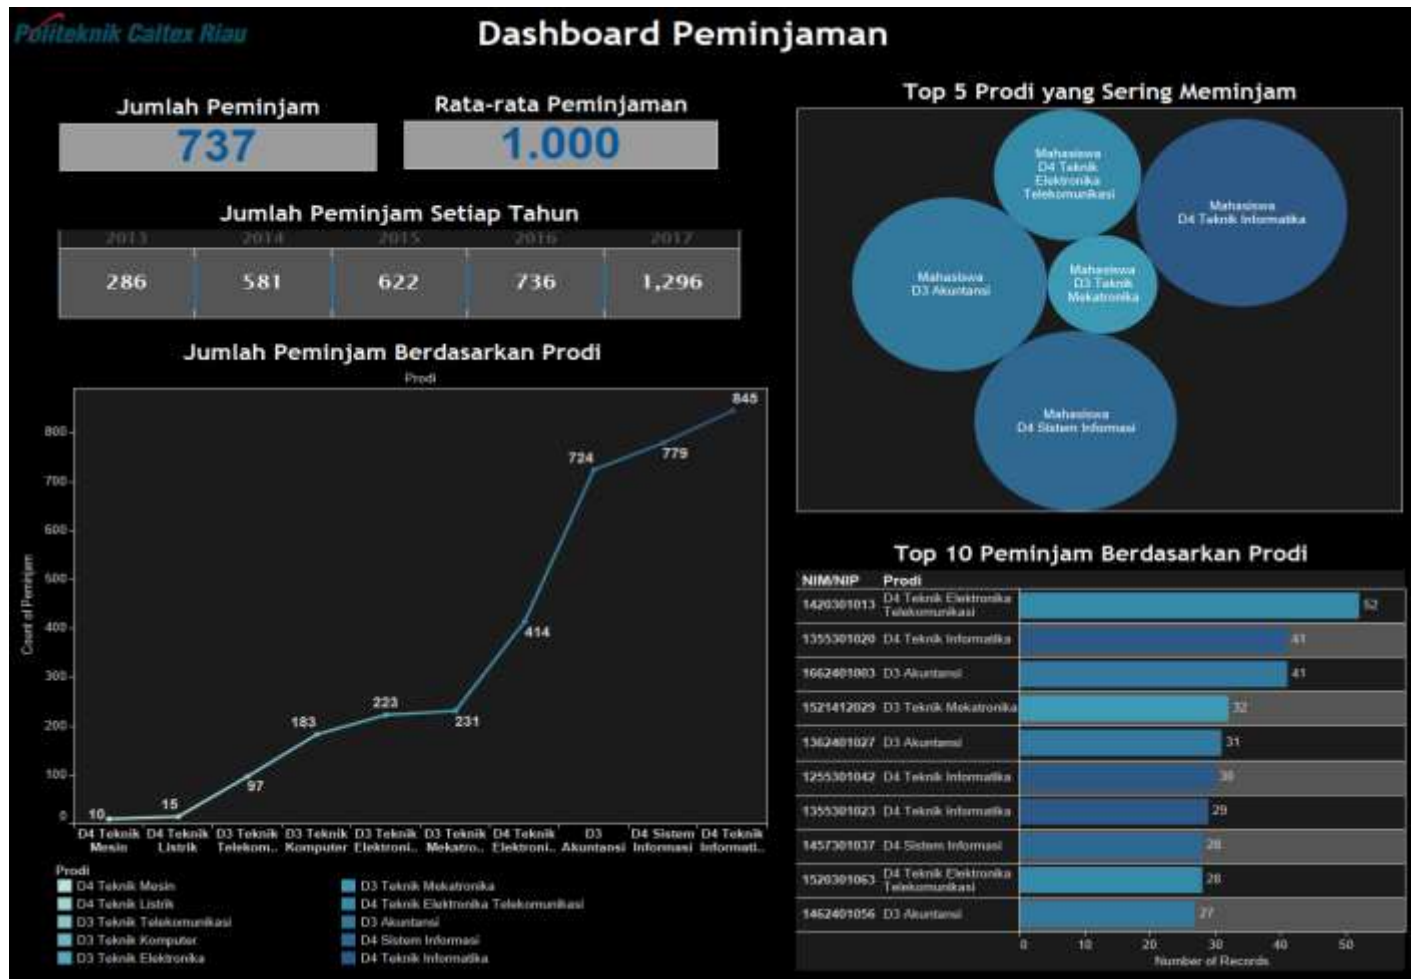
Politeknik Caltex Riau

Dashboard Peminjaman

Jumlah Peminjam
737

Rata-rata Peminjaman
1.000

Jumlah Peminjam Setiap Tahun

| 2013 | 2014 | 2015 | 2016 | 2017 |
|---|---|---|---|---|
| 286 | 581 | 622 | 736 | 1,296 |

Jumlah Peminjam Berdasarkan Prodi

Prodi

Count of Peminjam

800
700
600
500
400
300
200
100
0

10, 15, 97, 183, 223, 231, 414, 724, 779, 845

D4 Teknik Mesin, D4 Teknik Listrik, D3 Teknik Telekom.., D3 Teknik Komputer, D3 Teknik Elektroni.., D3 Teknik Mekatro.., D4 Teknik Elektroni.., D3 Akuntansi, D4 Sistem Informasi, D4 Teknik Informati..

Prodi
D4 Teknik Mesin
D4 Teknik Listrik
D3 Teknik Telekomunikasi
D3 Teknik Komputer
D3 Teknik Elektronika
D3 Teknik Mekatronika
D4 Teknik Elektronika Telekomunikasi
D3 Akuntansi
D4 Sistem Informasi
D4 Teknik Informatika

Top 5 Prodi yang Sering Meminjam

Mahasiswa D4 Teknik Elektronika Telekomunikasi
Mahasiswa D4 Teknik Informatika
Mahasiswa D3 Akuntansi
Mahasiswa D3 Teknik Mekatronika
Mahasiswa D4 Sistem Informasi

Top 10 Peminjam Berdasarkan Prodi

| NIM/NIP | Prodi | |
|---|---|---|
| 1420301013 | D4 Teknik Elektronika Telekomunikasi | 52 |
| 1355301020 | D4 Teknik Informatika | 41 |
| 1662401003 | D3 Akuntansi | 41 |
| 1521412029 | D3 Teknik Mekatronika | 32 |
| 1362401027 | D3 Akuntansi | 31 |
| 1255301042 | D4 Teknik Informatika | 30 |
| 1355301023 | D4 Teknik Informatika | 29 |
| 1457301037 | D4 Sistem Informasi | 28 |
| 1520301063 | D4 Teknik Elektronika Telekomunikasi | 28 |
| 1462401056 | D3 Akuntansi | 27 |

0 10 20 30 40 50
Number of Records